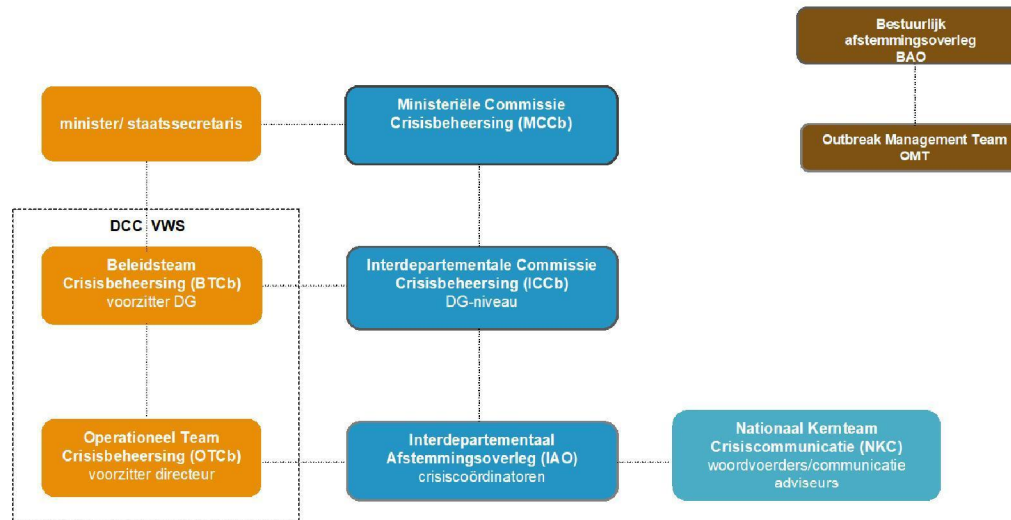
Bestuurlijk afstemmingsoverleg BAO

Outbreak Management Team OMT

minister/ staatssecretaris

Ministeriële Commissie Crisisbeheersing (MCCb)

DCC VWS

Beleidsteam Crisisbeheersing (BTCb) voorzitter DG

Interdepartementale Commissie Crisisbeheersing (ICCb) DG-niveau

Operationeel Team Crisisbeheersing (OTCb) voorzitter directeur

Interdepartementaal Afstemmingsoverleg (IAO) crisiscoördinatoren

Nationaal Kernteam Crisiscommunicatie (NKC) woordvoerders/communicatie adviseurs